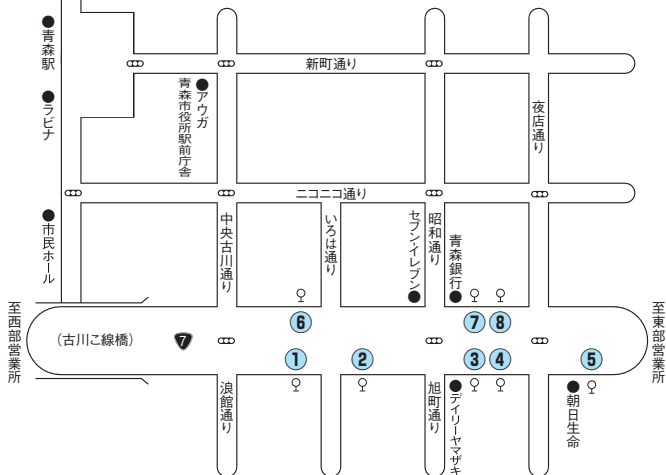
●青森駅

●ラビナ

●市民ホール

至西部営業所

新町通り

●アウガ
青森市役所駅前庁舎

夜店通り

ニコニコ通り

中央古川通り

いろは通り

セブンイレブン●

昭和通り

青森銀行●

至東部営業所

(古川こ線橋)

7

6

7 8

1

2

3 4

5

浪館通り

旭町通り

●デイリーヤマザキ

●朝日生命